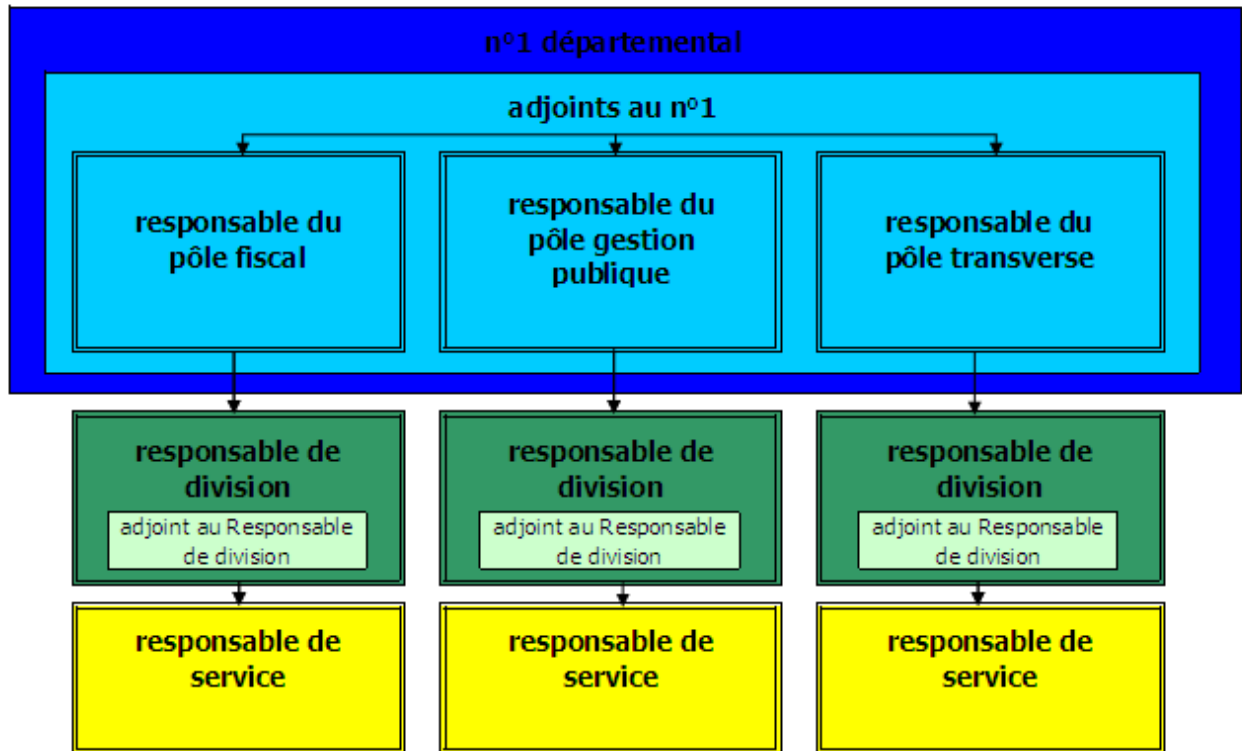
n°1 départemental

adjoints au n°1

responsable du pôle fiscal

responsable du pôle gestion publique

responsable du pôle transverse

responsable de division

adjoint au Responsable de division

responsable de division

adjoint au Responsable de division

responsable de division

adjoint au Responsable de division

responsable de service

responsable de service

responsable de service